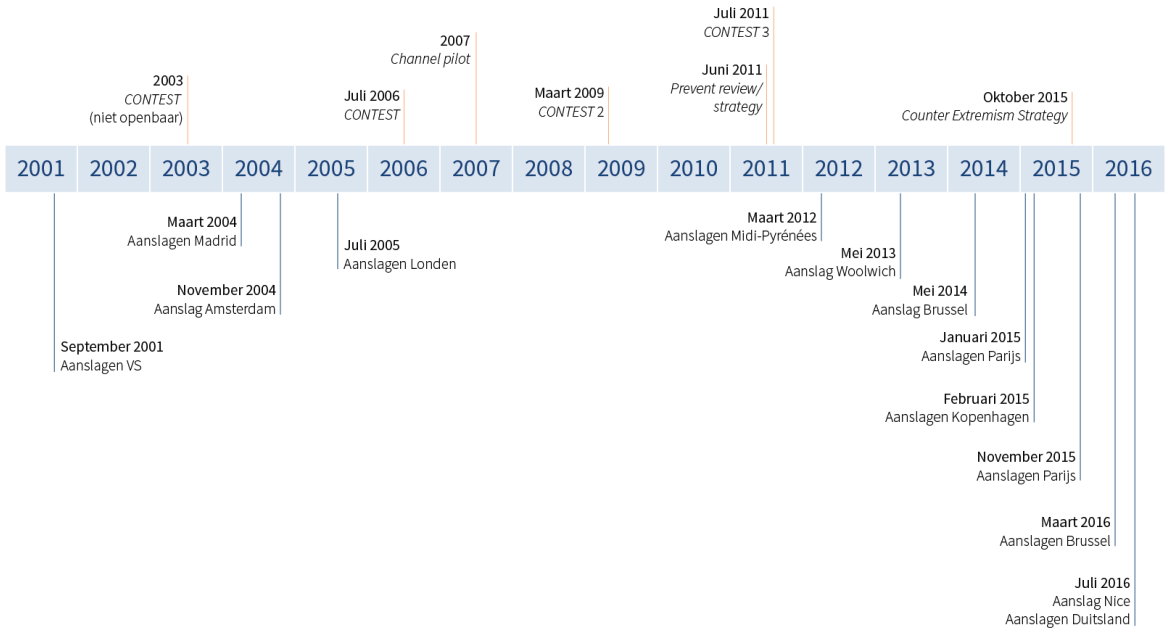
2003
CONTEST
(niet openbaar)

Juli 2006
CONTEST

2007
Channel pilot

Maart 2009
CONTEST 2

Juli 2011
CONTEST 3

Juni 2011
Prevent review/
strategy

Oktober 2015
Counter Extremism Strategy

| 2001 | 2002 | 2003 | 2004 | 2005 | 2006 | 2007 | 2008 | 2009 | 2010 | 2011 | 2012 | 2013 | 2014 | 2015 | 2016 |
|---|---|---|---|---|---|---|---|---|---|---|---|---|---|---|---|

Maart 2004
Aanslagen Madrid

November 2004
Aanslag Amsterdam

September 2001
Aanslagen VS

Juli 2005
Aanslagen Londen

Maart 2012
Aanslagen Midi-Pyrénées

Mei 2013
Aanslag Woolwich

Mei 2014
Aanslag Brussel

Januari 2015
Aanslagen Parijs

Februari 2015
Aanslagen Kopenhagen

November 2015
Aanslagen Parijs

Maart 2016
Aanslagen Brussel

Juli 2016
Aanslag Nice
Aanslagen Duitsland